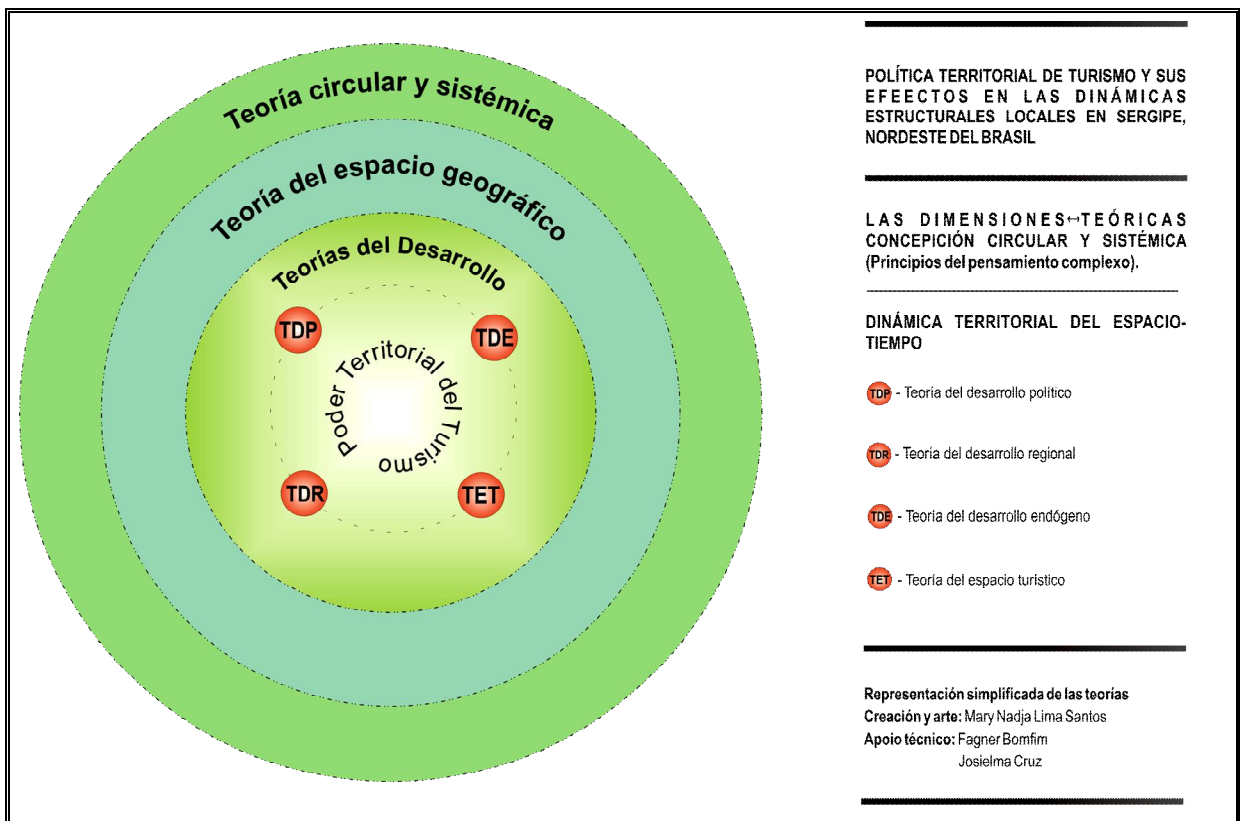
Teoría circular y sistémica

Teoría del espacio geográfico

Teorías del Desarrollo

TDP

TDE

Poder Territorial del Turismo

TDR

TET

POLÍTICA TERRITORIAL DE TURISMO Y SUS EFEECTOS EN LAS DINÁMICAS ESTRUCTURALES LOCALES EN SERGIPE, NORDESTE DEL BRASIL

LAS DIMENSIONES↔TEÓRICAS CONCEPICIÓN CIRCULAR Y SISTÉMICA (Principios del pensamiento complexo).

DINÁMICA TERRITORIAL DEL ESPACIO-TIEMPO

TDP - Teoria del desarrollo político

TDR - Teoria del desarrollo regional

TDE - Teoria del desarrollo endógeno

TET - Teoría del espacio turístico

Representación simplificada de las teorías
Creación y arte: Mary Nadja Lima Santos
Apoio técnico: Fagner Bomfim
Josielma Cruz